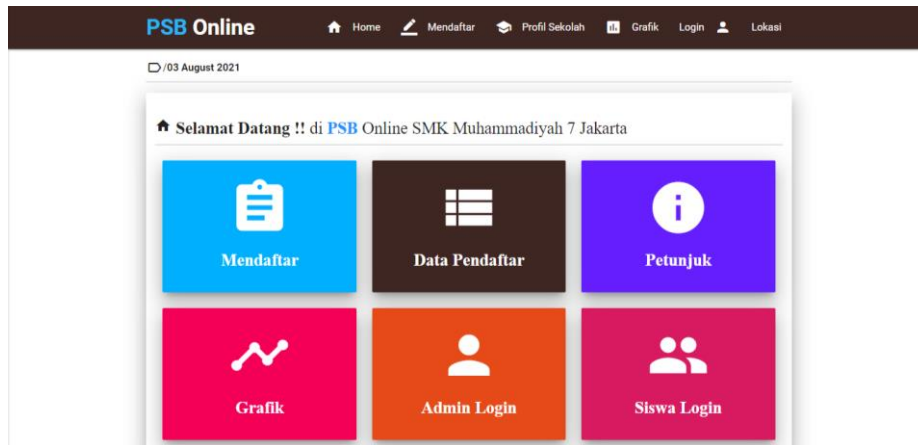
PSB Online

Home Mendaftar Profil Sekolah Grafik Login Lokasi

/03 August 2021

Selamat Datang !! di PSB Online SMK Muhammadiyah 7 Jakarta

Mendaftar

Data Pendaftar

Petunjuk

Grafik

Admin Login

Siswa Login